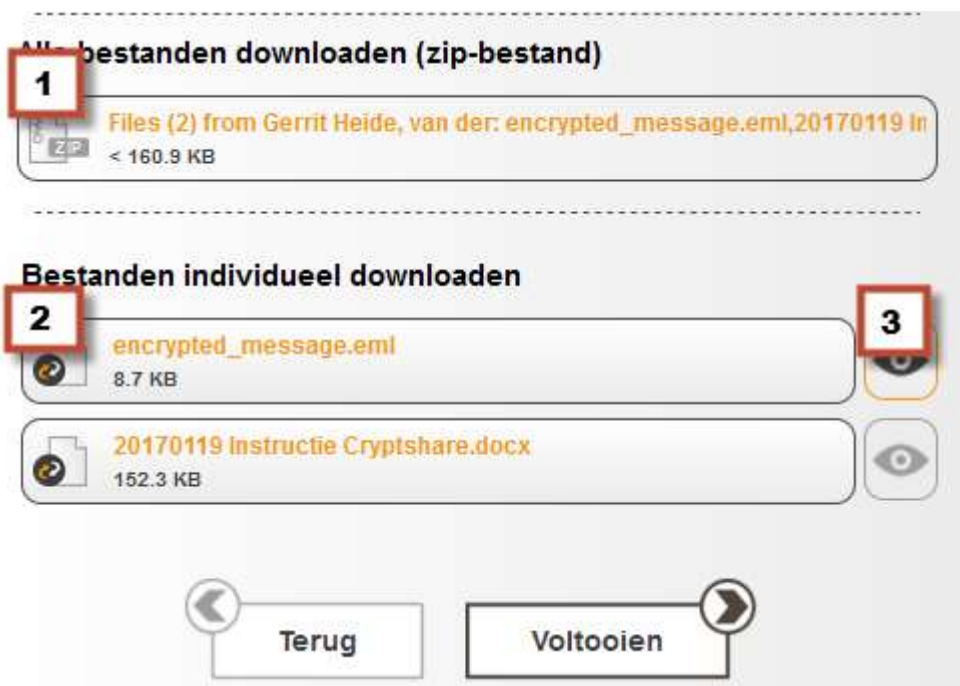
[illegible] bestanden downloaden (zip-bestand)

1

ZIP

Files (2) from Gerrit Heide, van der: encrypted_message.eml,20170119 In

< 160.9 KB

Bestanden individueel downloaden

2

3

encrypted_message.eml

8.7 KB

20170119 Instructie Cryptshare.docx

152.3 KB

Terug

Voltooien